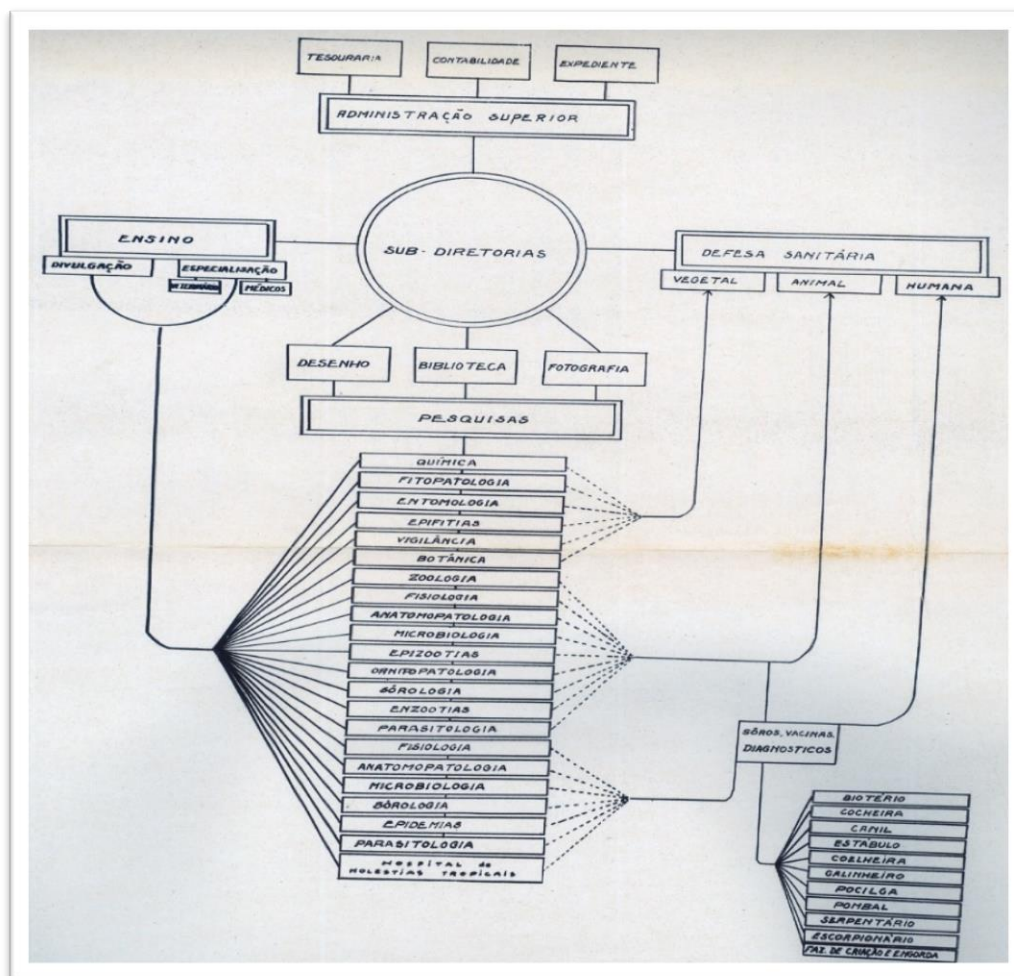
TESOURARIA

CONTABILIDADE

EXPEDIENTE

ADMINISTRAÇÃO SUPERIOR

ENSINO

DIVULGAÇÃO

ESPECIALIZAÇÃO

VETERINÁRIOS

MÉDICOS

SUB-DIRETORIAS

DEFESA SANITÁRIA

VEGETAL

ANIMAL

HUMANA

DESENHO

BIBLIOTECA

FOTOGRAFIA

PESQUISAS

QUÍMICA

FITOPATOLOGIA

ENTOMOLOGIA

EPIFITIAS

VIGILÂNCIA

BOTÂNICA

ZOOLOGIA

FISIOLOGIA

ANATOMOPATOLOGIA

MICROBIOLOGIA

EPIZOOTIAS

ORNITOPATOLOGIA

SÔROLOGIA

ENZOOTIAS

PARASITOLOGIA

FISIOLOGIA

ANATOMOPATOLOGIA

MICROBIOLOGIA

SÔROLOGIA

EPIDEMIAS

PARASITOLOGIA

HOSPITAL DE MOLESTIAS TROPICAIS

SÔROS, VACINAS, DIAGNOSTICOS

BIOTÉRIO

COCHEIRA

CANIL

ESTABULO

COELHEIRA

GALINHEIRO

POCILGA

POMBAL

SERPENTÁRIO

ESCORPIONÁRIO

FAZ. DE CRIAÇÃO E ENGORDA